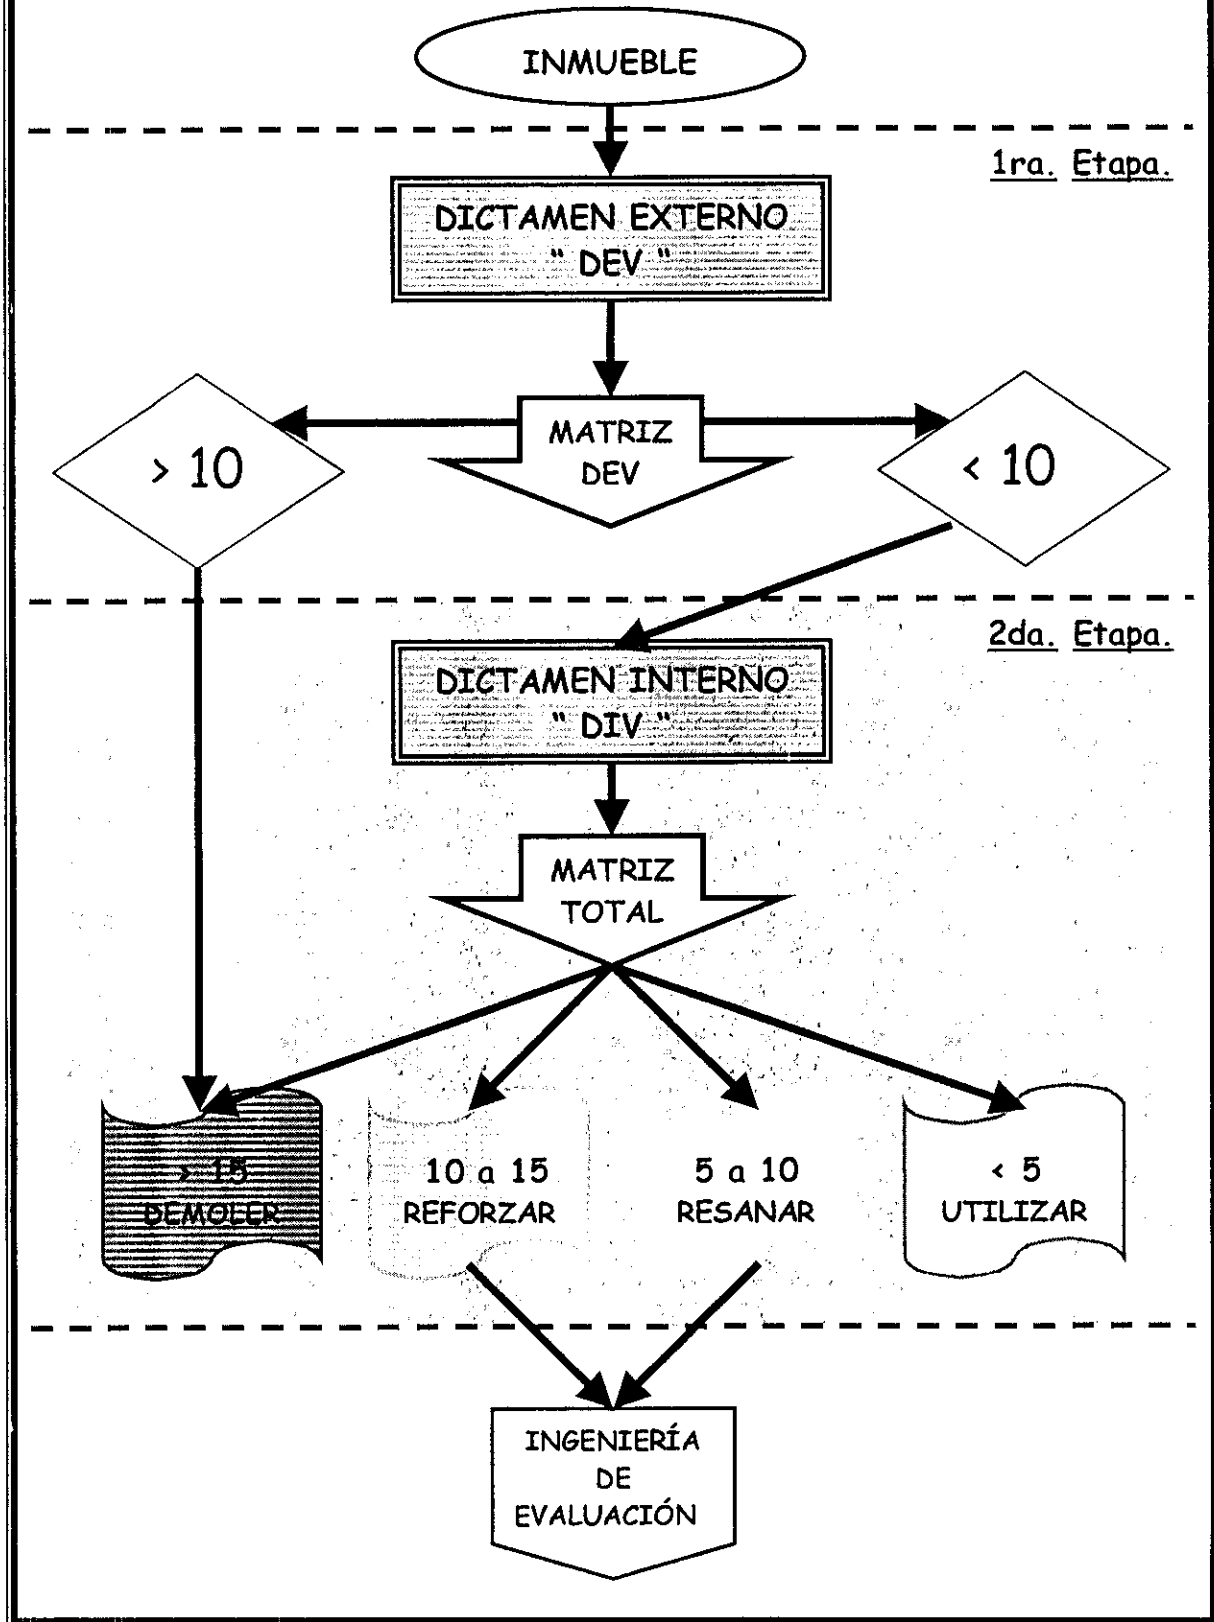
INMUEBLE

1ra. Etapa.

DICTAMEN EXTERNO
" DEV "

MATRIZ
DEV

> 10

< 10

2da. Etapa.

DICTAMEN INTERNO
" DIV "

MATRIZ
TOTAL

> 15
DEMOLER

10 a 15
REFORZAR

5 a 10
RESANAR

< 5
UTILIZAR

INGENIERÍA
DE
EVALUACIÓN